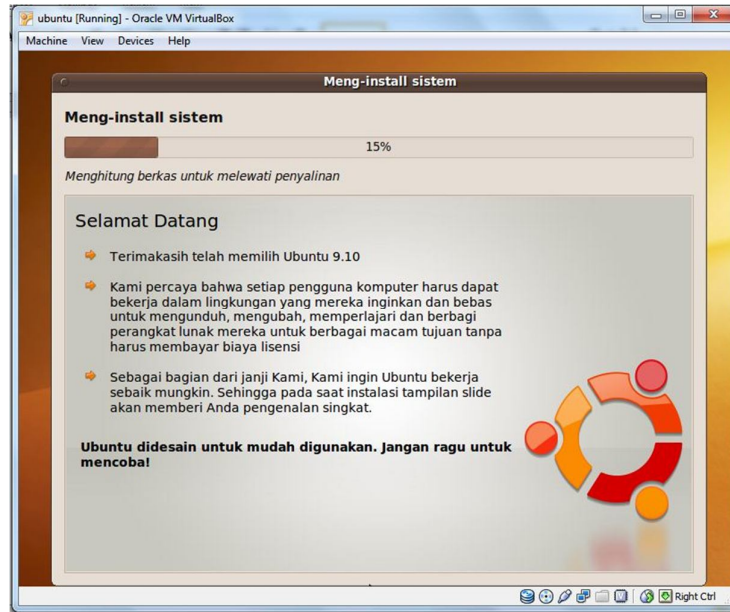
ubuntu [Running] - Oracle VM VirtualBox

Machine View Devices Help

Meng-install sistem

Meng-install sistem

15%

Menghitung berkas untuk melewati penyalinan

Selamat Datang

Terimakasih telah memilih Ubuntu 9.10

Kami percaya bahwa setiap pengguna komputer harus dapat bekerja dalam lingkungan yang mereka inginkan dan bebas untuk mengunduh, mengubah, memperlajari dan berbagi perangkat lunak mereka untuk berbagai macam tujuan tanpa harus membayar biaya lisensi

Sebagai bagian dari janji Kami, Kami ingin Ubuntu bekerja sebaik mungkin. Sehingga pada saat instalasi tampilan slide akan memberi Anda pengenalan singkat.

Ubuntu didesain untuk mudah digunakan. Jangan ragu untuk mencoba!

Right Ctrl